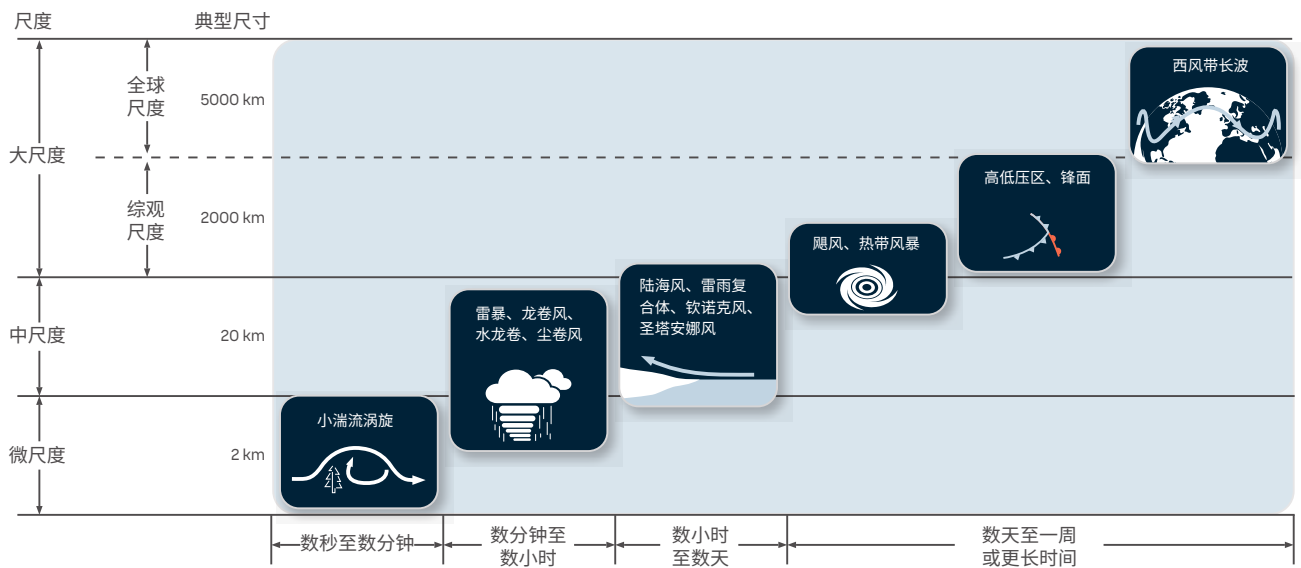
尺度 典型尺寸

全球尺度
5000 km
大尺度
综观尺度
2000 km
中尺度
20 km
微尺度
2 km

小湍流涡旋

雷暴、龙卷风、水龙卷、尘卷风

陆海风、雷雨复合体、钦诺克风、圣塔安娜风

飓风、热带风暴

高低压区、锋面

西风带长波

数秒至数分钟
数分钟至数小时
数小时至数天
数天至一周或更长时间